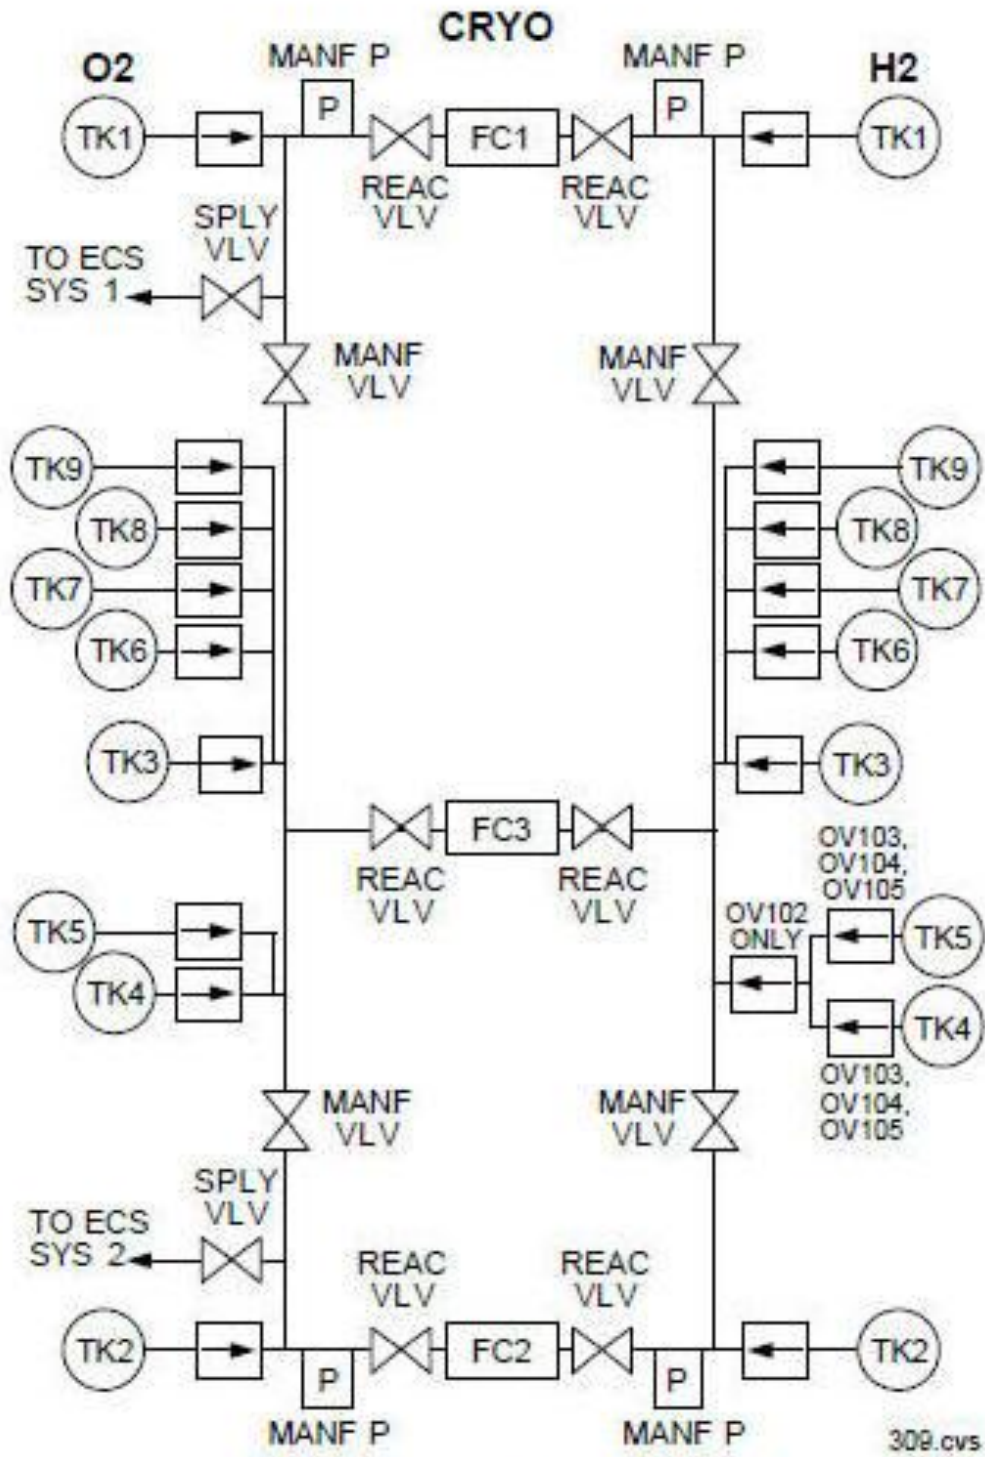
CRYO

O2

H2

MANF P

MANF P

P

P

TK1

FC1

TK1

REAC VLV

REAC VLV

SPLY VLV

TO ECS SYS 1

MANF VLV

MANF VLV

TK9

TK9

TK8

TK8

TK7

TK7

TK6

TK6

TK3

TK3

FC3

REAC VLV

REAC VLV

OV103, OV104, OV105

OV102 ONLY

TK5

TK5

TK4

TK4

OV103, OV104, OV105

MANF VLV

MANF VLV

SPLY VLV

TO ECS SYS 2

REAC VLV

REAC VLV

TK2

FC2

TK2

P

P

MANF P

MANF P

309.cvs